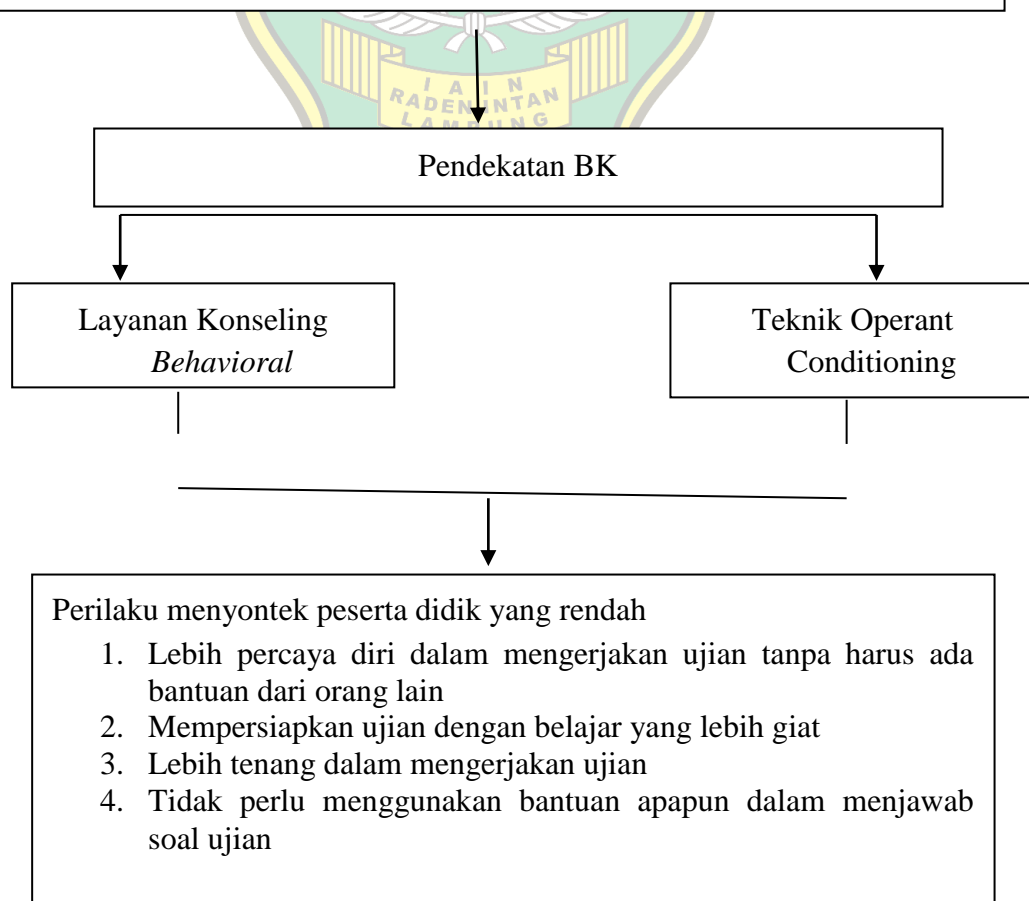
I A I N
RADEN INTAN
LAMPUNG

Pendekatan BK

Layanan Konseling *Behavioral*

Teknik Operant Conditioning

Perilaku menyontek peserta didik yang rendah

1. Lebih percaya diri dalam mengerjakan ujian tanpa harus ada bantuan dari orang lain
2. Mempersiapkan ujian dengan belajar yang lebih giat
3. Lebih tenang dalam mengerjakan ujian
4. Tidak perlu menggunakan bantuan apapun dalam menjawab soal ujian